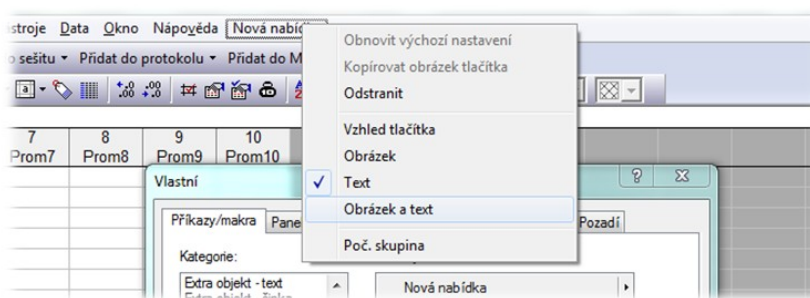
stroje Data Okno Nápověda Nová nabíd

sešitu ▾ Přidat do protokolu ▾ Přidat do M

| 7 | 8 | 9 | 10 |
|---|---|---|---|
| Prom7 | Prom8 | Prom9 | Prom10 |

Obnovit výchozí nastavení
Kopírovat obrázek tlačítka
Odstranit
Vzhled tlačítka
Obrázek
Text
Obrázek a text
Poč. skupina

Vlastní
Příkazy/makra
Pane
Pozadí
Kategorie:
Extra objekt - text
Nová nabídka